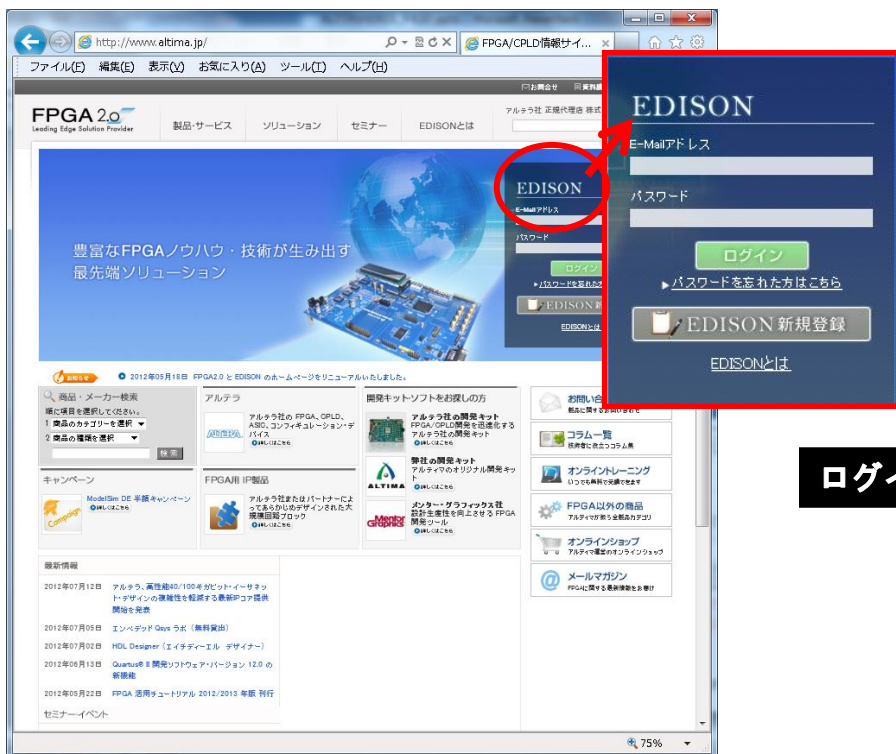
http://www.altima.jp/

FPGA/CPLD情報サイ...

ファイル(F) 編集(E) 表示(V) お気に入り(A) ツール(T) ヘルプ(H)

お問合せ 資料

FPGA 2.0
Leading Edge Solution Provider

製品・サービス ソリューション セミナー EDISONとは

アルテラ社 正規代理店 株式

豊富なFPGAノウハウ・技術が生み出す
最先端ソリューション

EDISON
E-Mailアドレス
パスワード
ログイン
パスワードを忘れた方はこちら
EDISON新規登録
EDISONとは

2012年05月18日 FPGA2.0 と EDISON のホームページをリニューアルいたしました。

商品・メーカー検索
順に項目を選択してください。
1 商品のカテゴリーを選択
2 商品の種類を選択
検索

アルテラ
アルテラ社の FPGA、CPLD、ASIC、コンフィギュレーション・デバイス
詳しくはこちら

開発キット・ソフトをお探しの方
アルテラ社の開発キット
FPGA/CPLD開発を迅速化するアルテラ社の開発キット
詳しくはこちら
弊社の開発キット
アルティマのオリジナル開発キット
詳しくはこちら
メンター・グラフィックス社
設計生産性を向上させる FPGA 開発ツール
詳しくはこちら

お問い合
製品に関するお問い合わせ

コラム一覧
技術者に役立つコラム集

オンライントレーニング
いつでも無料で受講できます

FPGA以外の商品
アルティマが扱う全商品カテゴリ

オンラインショップ
アルティマ運営のオンラインショップ

メールマガジン
FPGAに関する最新情報をお届け

キャンペーン
ModelSim DE 半額キャンペーン
詳しくはこちら

FPGA用 IP製品
アルテラ社またはパートナーによってあらかじめデザインされた大規模回路ブロック
詳しくはこちら

最新情報
2012年07月12日 アルテラ、高性能40/100ギガビット・イーサネット・デザインの複雑性を軽減する最新IPコア提供開始を発表
2012年07月05日 エンベデッド Qsys ラボ（無料貸出）
2012年07月02日 HDL Designer（エイチディーエル デザイナー）
2012年06月13日 Quartus® II 開発ソフトウェア・バージョン 12.0 の新機能
2012年05月22日 FPGA 活用チュートリアル 2012/2013 年版 刊行

セミナー・イベント

75%

ログイ